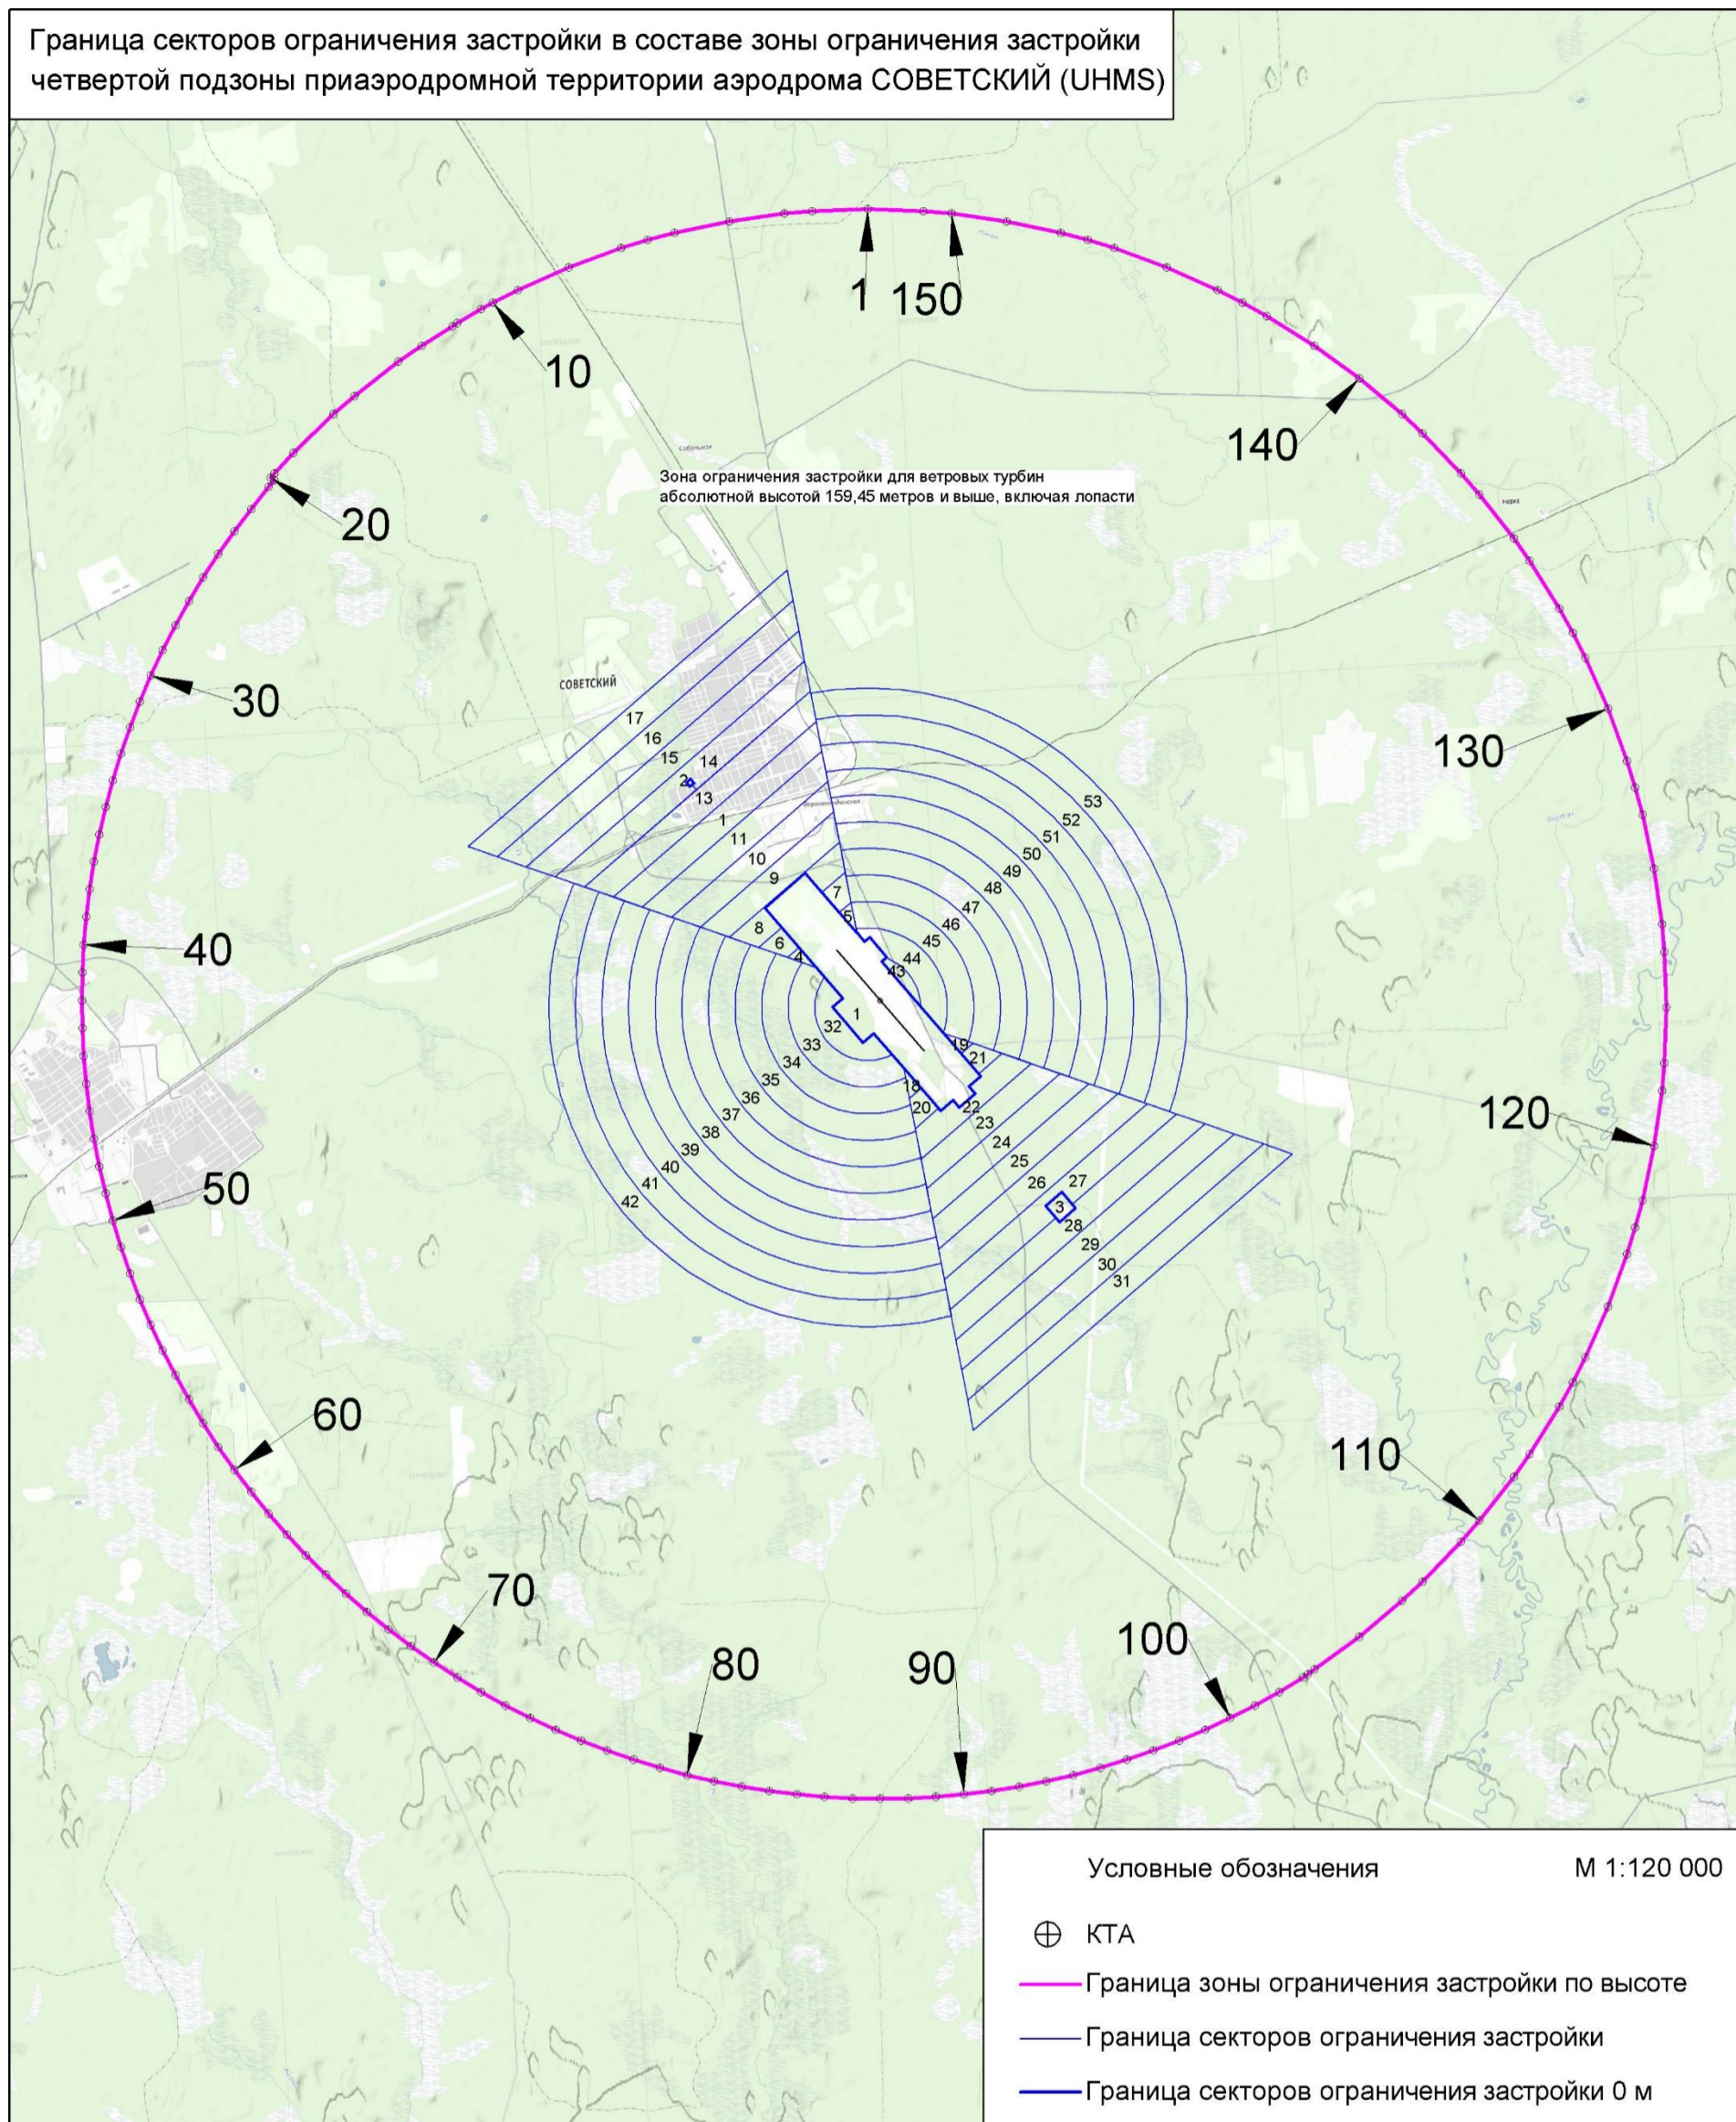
Граница секторов ограничения застройки в составе зоны ограничения застройки четвертой подзоны приаэродромной территории аэродрома СОВЕТСКИЙ (UHMS)

1 150

10

140

Зона ограничения застройки для ветровых турбин абсолютной высотой 159,45 метров и выше, включая лопасти

20

30

СОВЕТСКИЙ

130

17 16 15 14 2 13 1 11 10 9 7 5 8 6 4

53 52 51 50 49 48 47 46 45 44 43

40

1 32 33 34 35 36 37 38 39 40 41 42

19 21 18 20 22 23 24 25 26 27 3 28 29 30 31

120

50

60

110

70

100

80

90

Условные обозначения

М 1:120 000

КТА

Граница зоны ограничения застройки по высоте

Граница секторов ограничения застройки

Граница секторов ограничения застройки 0 м